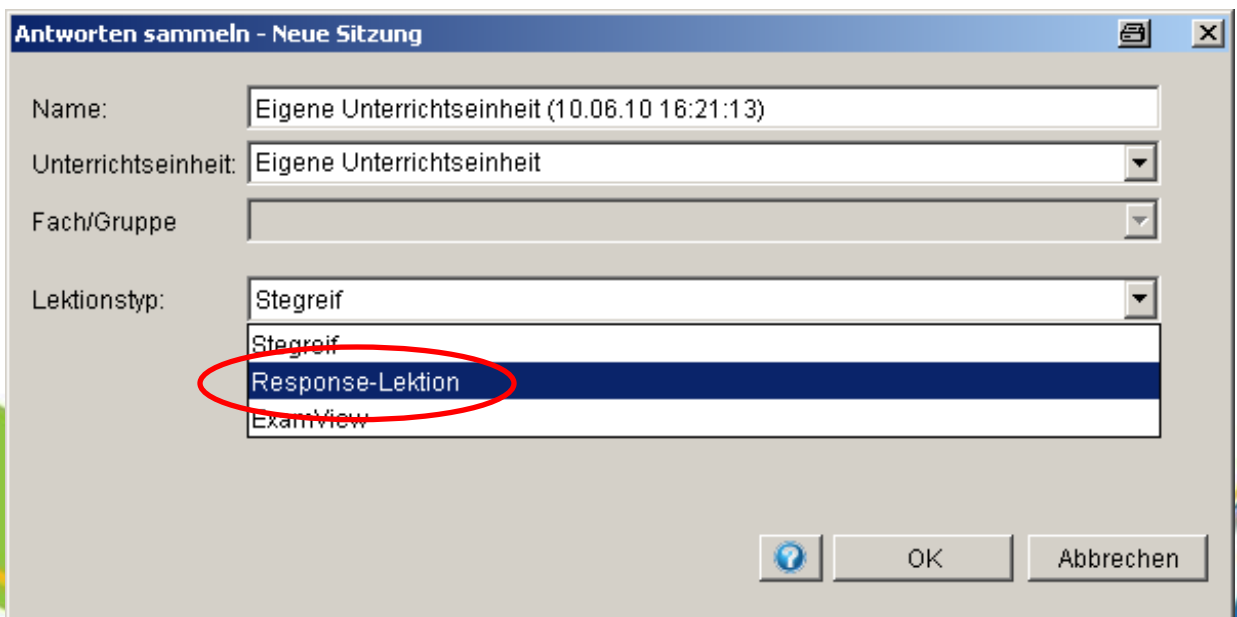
Antworten sammeln - Neue Sitzung

Name: Eigene Unterrichtseinheit (10.06.10 16:21:13)

Unterrichtseinheit: Eigene Unterrichtseinheit

Fach/Gruppe

Lektionstyp: Stegreif

Stegreif
Response-Lektion
ExamView

OK
Abbrechen